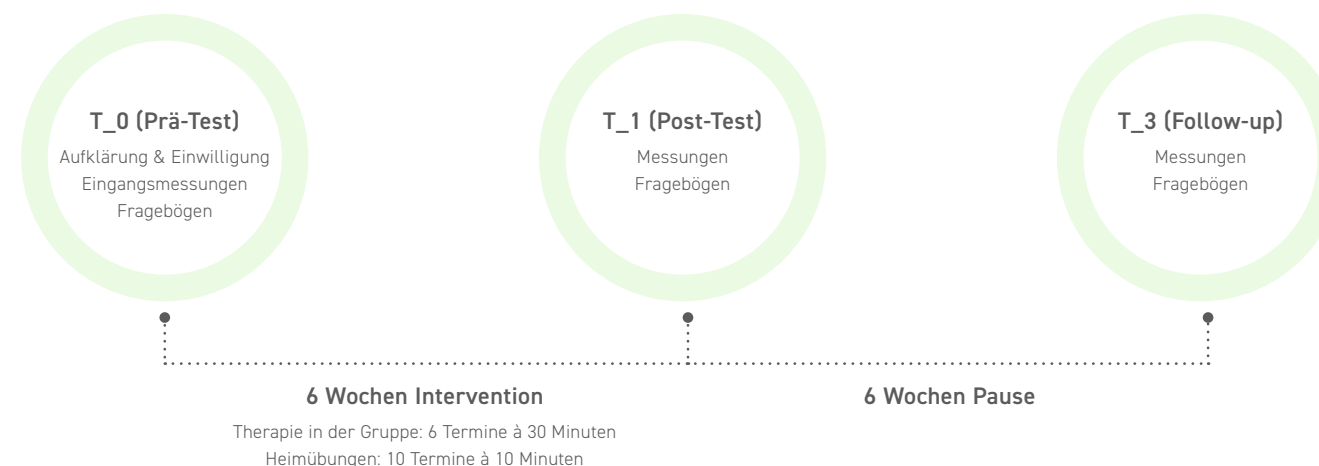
T_0 (Prä-Test)
Aufklärung & Einwilligung
Eingangsmessungen
Fragebögen

T_1 (Post-Test)
Messungen
Fragebögen

T_3 (Follow-up)
Messungen
Fragebögen

6 Wochen Intervention
Therapie in der Gruppe: 6 Termine à 30 Minuten
Heimübungen: 10 Termine à 10 Minuten

6 Wochen Pause